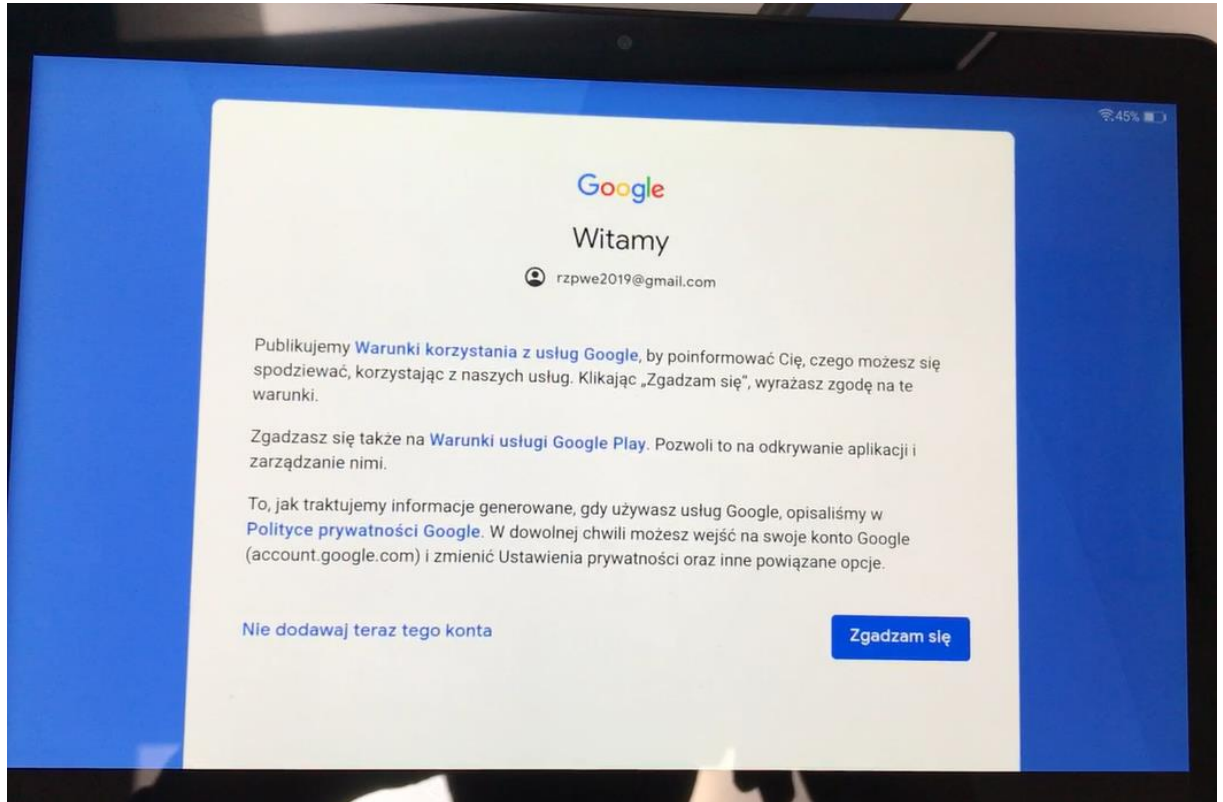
45%

Google

Witamy

rzpwe2019@gmail.com

Publikujemy Warunki korzystania z usług Google, by poinformować Cię, czego możesz się spodziewać, korzystając z naszych usług. Klikając „Zgadzam się", wyrażasz zgodę na te warunki.

Zgadzasz się także na Warunki usługi Google Play. Pozwoli to na odkrywanie aplikacji i zarządzanie nimi.

To, jak traktujemy informacje generowane, gdy używasz usług Google, opisaliśmy w Polityce prywatności Google. W dowolnej chwili możesz wejść na swoje konto Google (account.google.com) i zmienić Ustawienia prywatności oraz inne powiązane opcje.

Nie dodawaj teraz tego konta

Zgadzam się